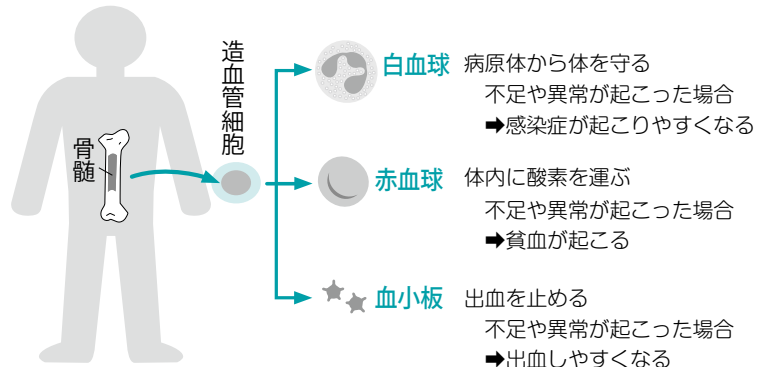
骨髄

造血管細胞

白血球　病原体から体を守る
不足や異常が起こった場合
➡感染症が起こりやすくなる

赤血球　体内に酸素を運ぶ
不足や異常が起こった場合
➡貧血が起こる

血小板　出血を止める
不足や異常が起こった場合
➡出血しやすくなる